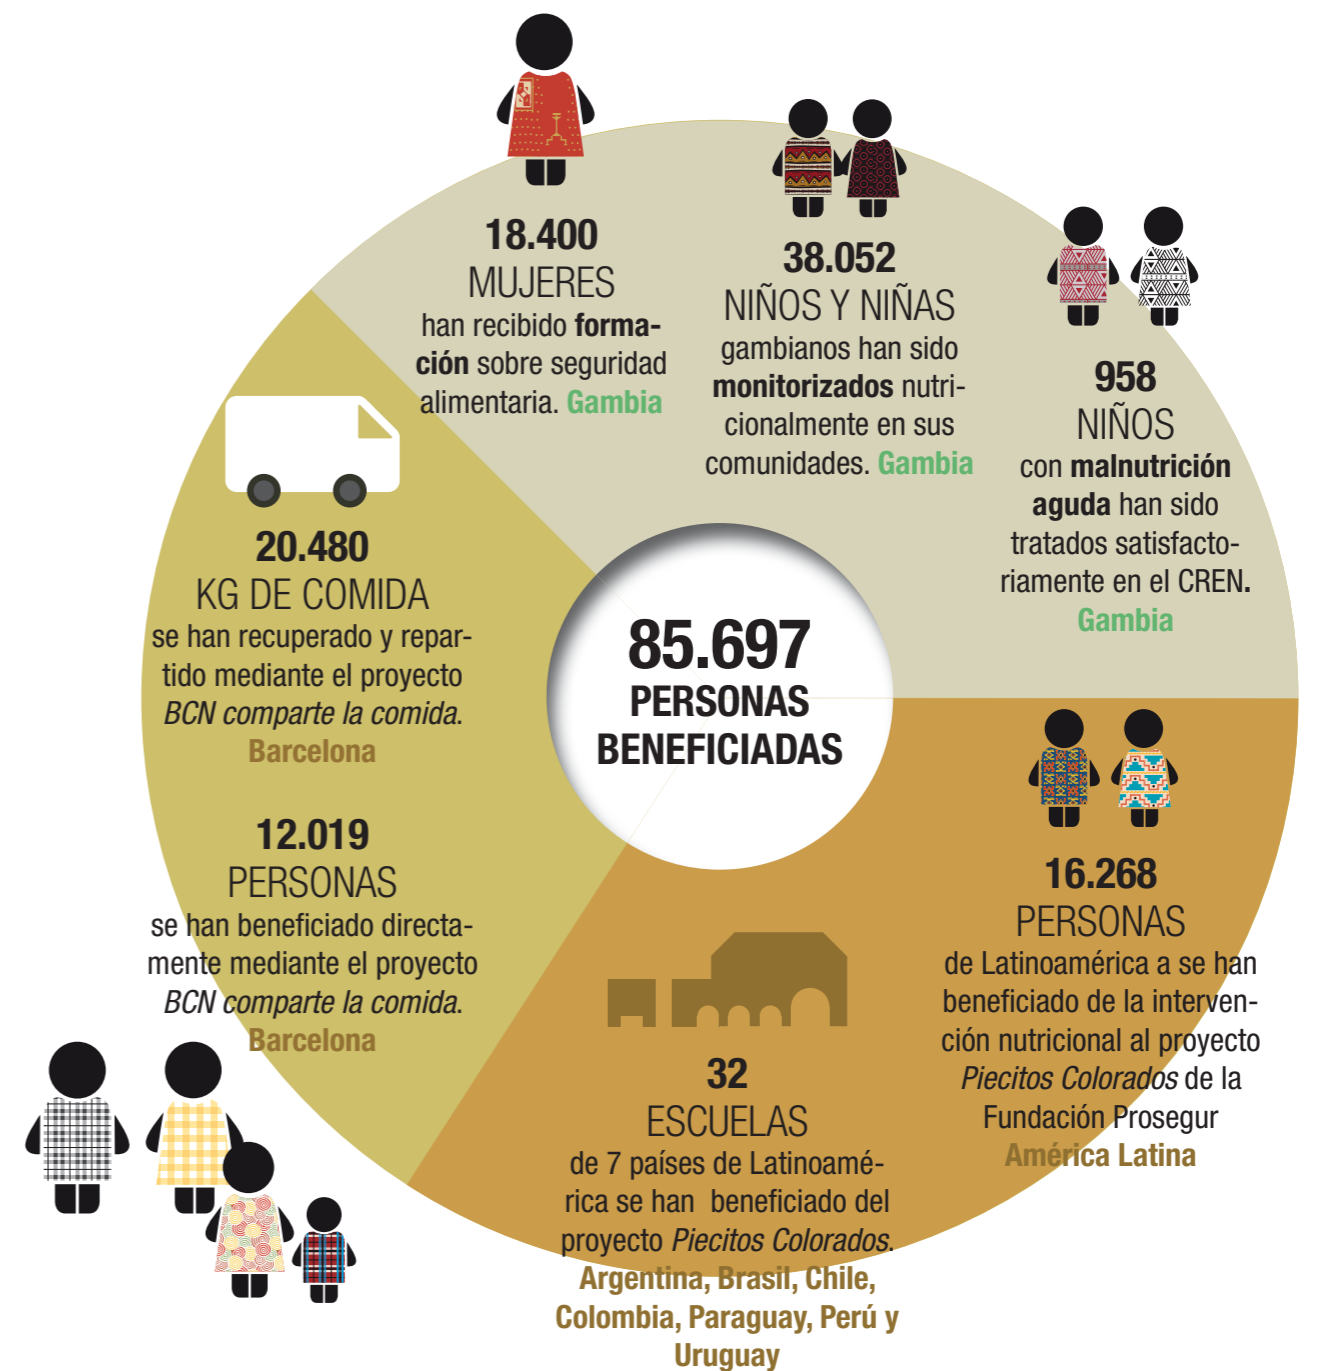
18.400
MUJERES
han recibido formación sobre seguridad alimentaria. Gambia

38.052
NIÑOS Y NIÑAS
gambianos han sido monitorizados nutricionalmente en sus comunidades. Gambia

958
NIÑOS
con malnutrición aguda han sido tratados satisfactoriamente en el CREN. Gambia

20.480
KG DE COMIDA
se han recuperado y repartido mediante el proyecto BCN comparte la comida. Barcelona

85.697
PERSONAS
BENEFICIADAS

12.019
PERSONAS
se han beneficiado directamente mediante el proyecto BCN comparte la comida. Barcelona

16.268
PERSONAS
de Latinoamérica a se han beneficiado de la intervención nutricional al proyecto Piecitos Colorados de la Fundación Prosegur América Latina

32
ESCUELAS
de 7 países de Latinoamérica se han beneficiado del proyecto Piecitos Colorados. Argentina, Brasil, Chile, Colombia, Paraguay, Perú y Uruguay